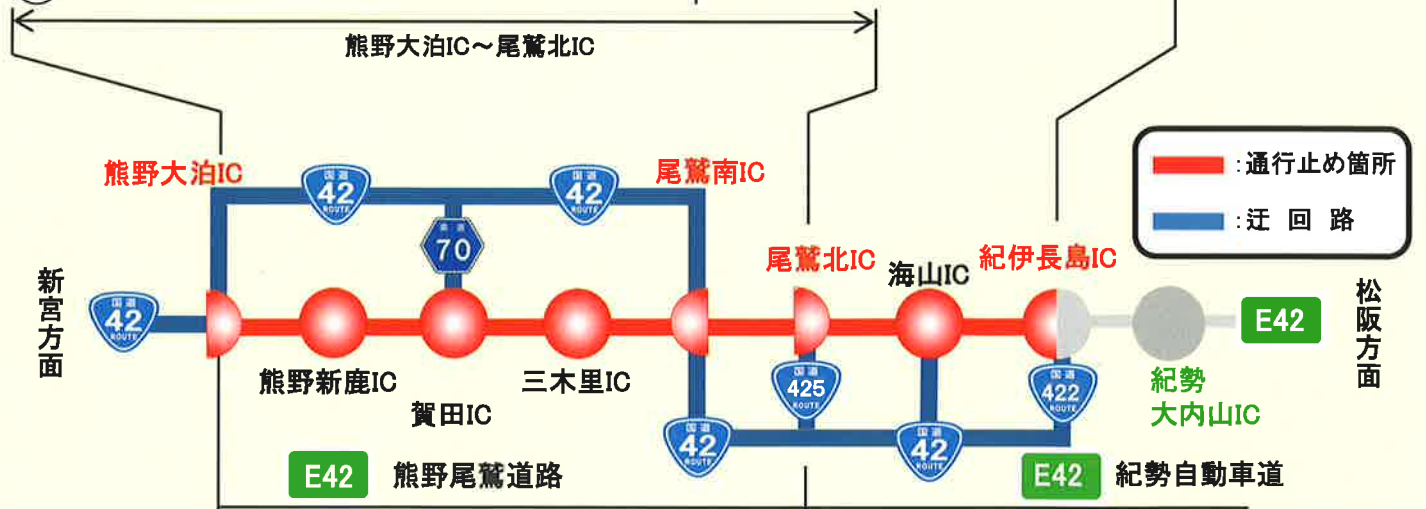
熊野大泊IC～尾鷲北IC

熊野大泊IC
尾鷲南IC
尾鷲北IC
海山IC
紀伊長島IC

:通行止め箇所
:迂 回 路

新宮方面

国道 42 ROUTE
国道 42 ROUTE
国道 42 ROUTE
県道 70
国道 425 ROUTE
国道 422 ROUTE
国道 42 ROUTE
国道 42 ROUTE

熊野新鹿IC
賀田IC
三木里IC

E42
松阪方面
紀勢大内山IC

E42 熊野尾鷲道路
E42 紀勢自動車道